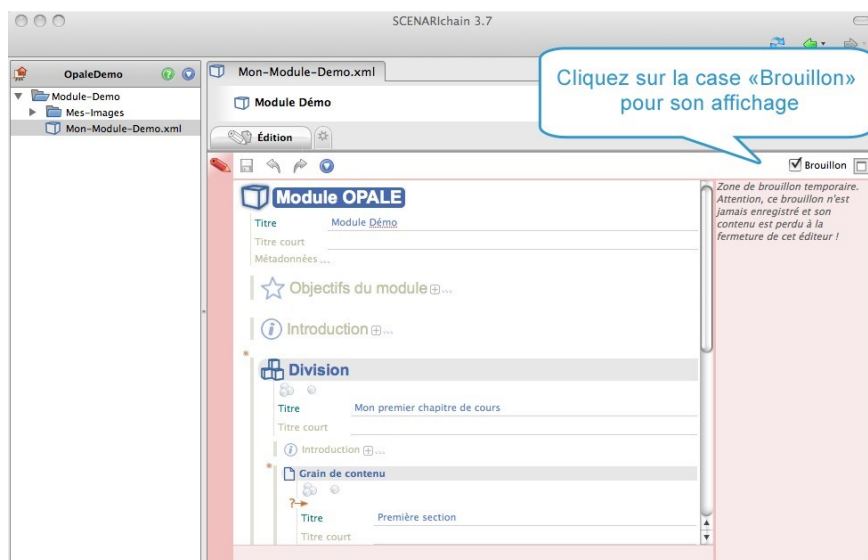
SCENARIchain 3.7

OpaleDemo

Module-Demo

Mes-Images

Mon-Module-Demo.xml

Mon-Module-Demo.xml

Module Démo

Édition

Cliquez sur la case «Brouillon» pour son affichage

Brouillon

Module OPALE

Titre Module Démo

Titre court

Métadonnées ...

Objectifs du module ...

Introduction ...

Division

Titre Mon premier chapitre de cours

Titre court

Introduction ...

Grain de contenu

Titre Première section

Titre court

Zone de brouillon temporaire. Attention, ce brouillon n'est jamais enregistré et son contenu est perdu à la fermeture de cet éditeur !